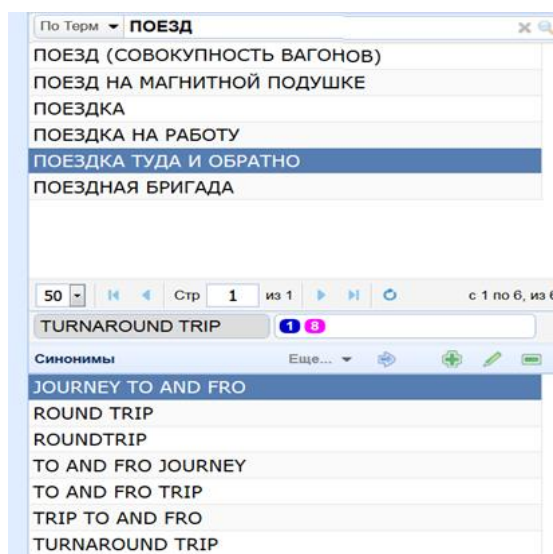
По Терм ▾ ПОЕЗД

ПОЕЗД (СОВОКУПНОСТЬ ВАГОНОВ)
ПОЕЗД НА МАГНИТНОЙ ПОДУШКЕ
ПОЕЗДКА
ПОЕЗДКА НА РАБОТУ
ПОЕЗДКА ТУДА И ОБРАТНО
ПОЕЗДНАЯ БРИГАДА

50 ▾ Стр 1 из 1 с 1 по 6, из 6

TURNAROUND TRIP 1 8

Синонимы Еще... ▾

JOURNEY TO AND FRO
ROUND TRIP
ROUNDTRIP
TO AND FRO JOURNEY
TO AND FRO TRIP
TRIP TO AND FRO
TURNAROUND TRIP